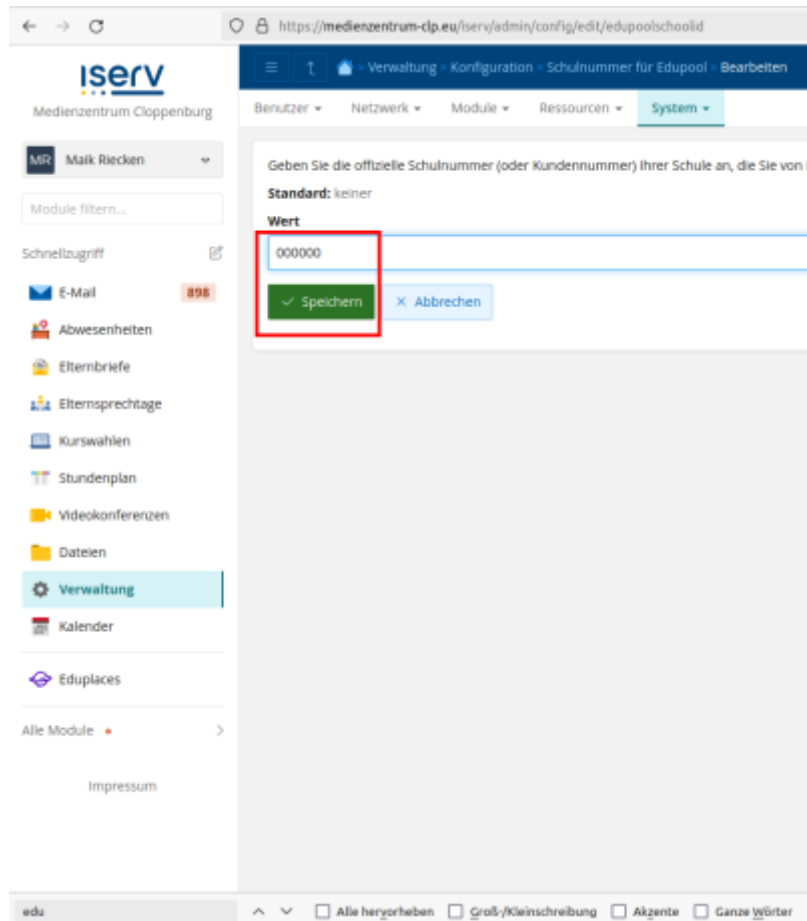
https://medienzentrum-clp.eu/iserv/admin/config/edit/edupoolschoolid

iserv
Medienzentrum Cloppenburg

MR Maik Riecken

Module filtern...

Schnellzugriff

E-Mail 898
Abwesenheiten
Elternbriefe
Elternsprechtage
Kurswahlen
Stundenplan
Videokonferenzen
Dateien
Verwaltung
Kalender

Eduplaces

Alle Module

Impressum

Verwaltung › Konfiguration › Schulnummer für Edupool › Bearbeiten

Benutzer ▾ Netzwerk ▾ Module ▾ Ressourcen ▾ System ▾

Geben Sie die offizielle Schulnummer (oder Kundennummer) Ihrer Schule an, die Sie von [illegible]

Standard: keiner

Wert

000000

✓ Speichern ✕ Abbrechen

edu

Alle hervorheben Groß-/Kleinschreibung Akzente Ganze Wörter